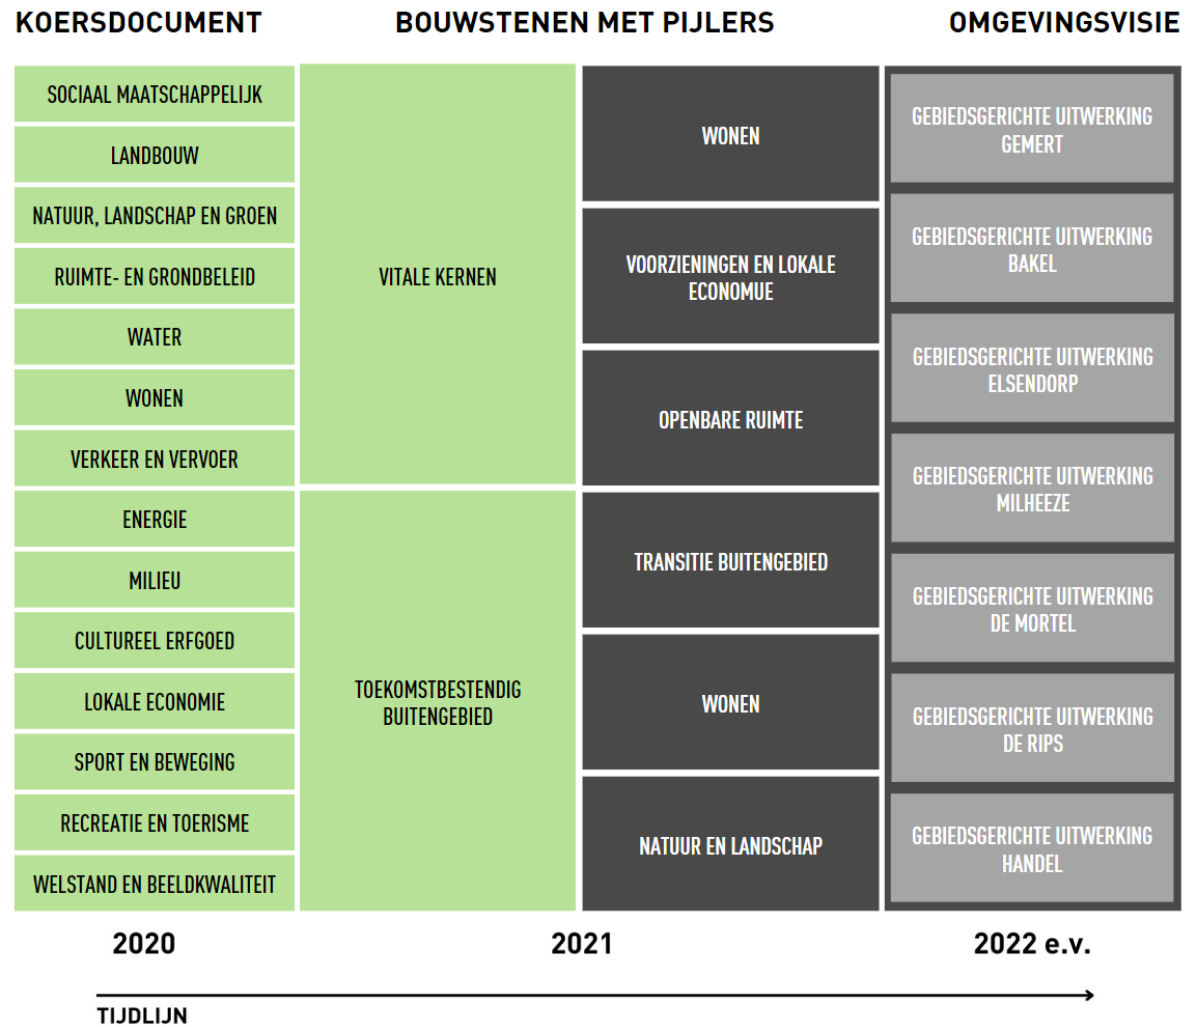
KOERSDOCUMENT

BOUWSTENEN MET PIJLERS

OMGEVINGSVISIE

SOCIAAL MAATSCHAPPELIJK

LANDBOUW

NATUUR, LANDSCHAP EN GROEN

RUIMTE- EN GRONDBELEID

WATER

WONEN

VERKEER EN VERVOER

ENERGIE

MILIEU

CULTUREEL ERFGOED

LOKALE ECONOMIE

SPORT EN BEWEGING

RECREATIE EN TOERISME

WELSTAND EN BEELDKWALITEIT

VITALE KERNEN

TOEKOMSTBESTENDIG BUITENGEBIED

WONEN

VOORZIENINGEN EN LOKALE ECONOMUE

OPENBARE RUIMTE

TRANSITIE BUITENGEBIED

WONEN

NATUUR EN LANDSCHAP

GEBIEDSGERICHTE UITWERKING GEMERT

GEBIEDSGERICHTE UITWERKING BAKEL

GEBIEDSGERICHTE UITWERKING ELSENDORP

GEBIEDSGERICHTE UITWERKING MILHEEZE

GEBIEDSGERICHTE UITWERKING DE MORTEL

GEBIEDSGERICHTE UITWERKING DE RIPS

GEBIEDSGERICHTE UITWERKING HANDEL

2020

2021

2022 e.v.

TIJDLIJN